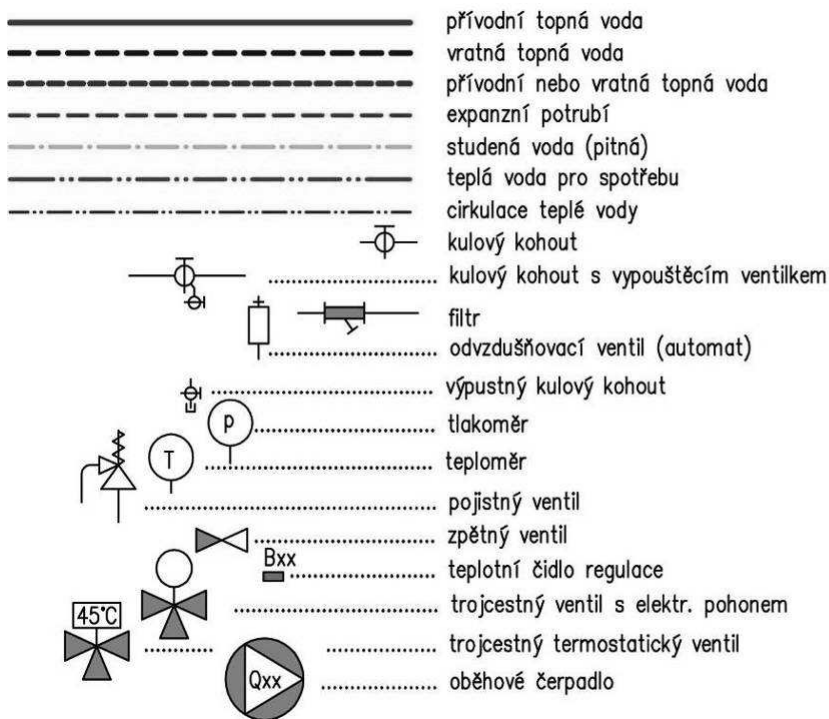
přívodní topná voda
vratná topná voda
přívodní nebo vratná topná voda
expanzní potrubí
studená voda (pitná)
teplá voda pro spotřebu
cirkulace teplé vody
kulový kohout
kulový kohout s vypouštěcím ventilkem
filtr
odvzdušňovací ventil (automat)
výpustný kulový kohout
P
tlakoměr
T
teploměr
pojistný ventil
zpětný ventil
Bxx
teplotní čidlo regulace
trojcestný ventil s elektr. pohonem
45°C
trojcestný termostatický ventil
Qxx
oběhové čerpadlo